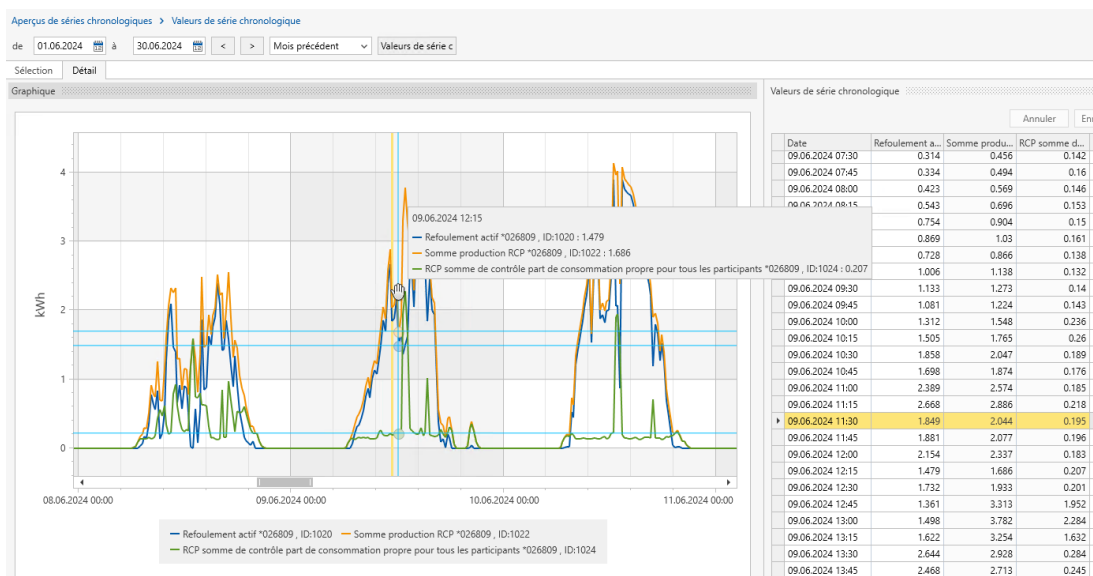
Aperçus de séries chronologiques > Valeurs de série chronologique

de 01.06.2024 à 30.06.2024 < > Mois précédent Valeurs de série c

Sélection Détail

Graphique

Valeurs de série chronologique

Annuler En

09.06.2024 12:15
Refoulement actif *026809 , ID:1020 : 1.479
Somme production RCP *026809 , ID:1022 : 1.686
RCP somme de contrôle part de consommation propre pour tous les participants *026809 , ID:1024 : 0.207

kWh

4
3
2
1
0

08.06.2024 00:00 09.06.2024 00:00 10.06.2024 00:00 11.06.2024 00:00

Refoulement actif *026809 , ID:1020 Somme production RCP *026809 , ID:1022
RCP somme de contrôle part de consommation propre pour tous les participants *026809 , ID:1024

| Date | Refoulement a... | Somme produ... | RCP somme d... |
|---|---|---|---|
| 09.06.2024 07:30 | 0.314 | 0.456 | 0.142 |
| 09.06.2024 07:45 | 0.334 | 0.494 | 0.16 |
| 09.06.2024 08:00 | 0.423 | 0.569 | 0.146 |
| 09.06.2024 08:15 | 0.543 | 0.696 | 0.153 |
| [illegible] | 0.754 | 0.904 | 0.15 |
| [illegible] | 0.869 | 1.03 | 0.161 |
| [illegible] | 0.728 | 0.866 | 0.138 |
| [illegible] | 1.006 | 1.138 | 0.132 |
| 09.06.2024 09:30 | 1.133 | 1.273 | 0.14 |
| 09.06.2024 09:45 | 1.081 | 1.224 | 0.143 |
| 09.06.2024 10:00 | 1.312 | 1.548 | 0.236 |
| 09.06.2024 10:15 | 1.505 | 1.765 | 0.26 |
| 09.06.2024 10:30 | 1.858 | 2.047 | 0.189 |
| 09.06.2024 10:45 | 1.698 | 1.874 | 0.176 |
| 09.06.2024 11:00 | 2.389 | 2.574 | 0.185 |
| 09.06.2024 11:15 | 2.668 | 2.886 | 0.218 |
| 09.06.2024 11:30 | 1.849 | 2.044 | 0.195 |
| 09.06.2024 11:45 | 1.881 | 2.077 | 0.196 |
| 09.06.2024 12:00 | 2.154 | 2.337 | 0.183 |
| 09.06.2024 12:15 | 1.479 | 1.686 | 0.207 |
| 09.06.2024 12:30 | 1.732 | 1.933 | 0.201 |
| 09.06.2024 12:45 | 1.361 | 3.313 | 1.952 |
| 09.06.2024 13:00 | 1.498 | 3.782 | 2.284 |
| 09.06.2024 13:15 | 1.622 | 3.254 | 1.632 |
| 09.06.2024 13:30 | 2.644 | 2.928 | 0.284 |
| 09.06.2024 13:45 | 2.468 | 2.713 | 0.245 |